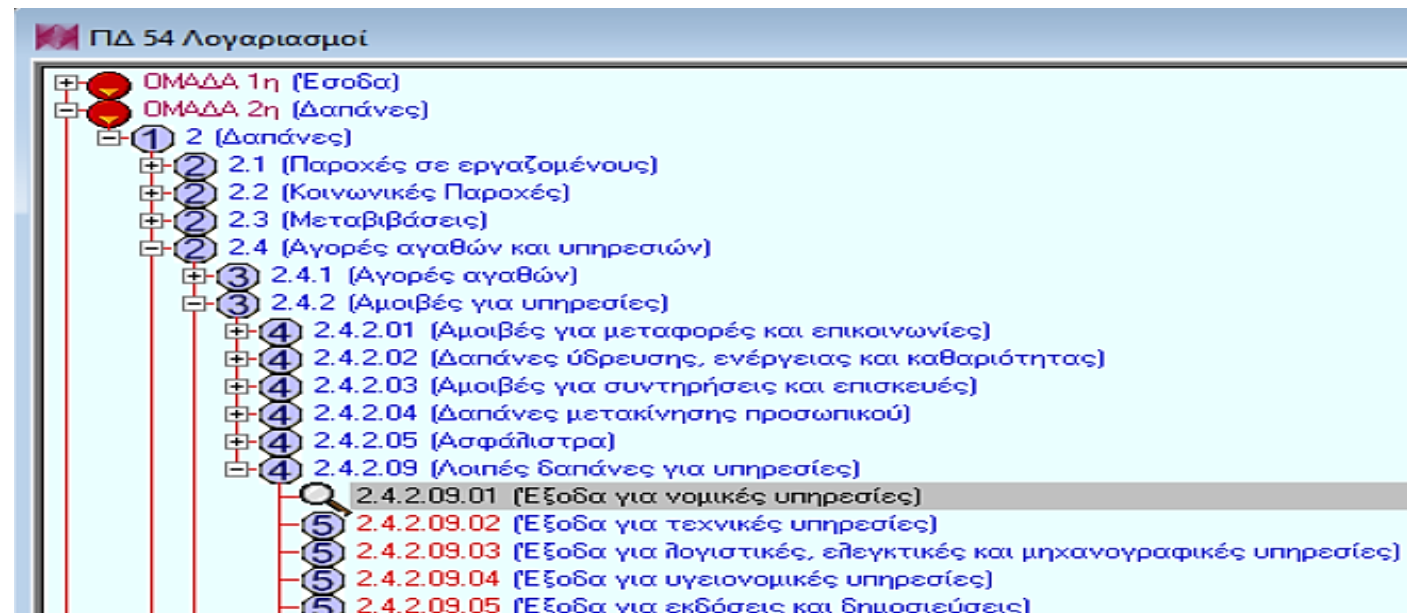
ΠΔ 54 Λογαριασμοί

ΟΜΑΔΑ 1η (Έσοδα)
ΟΜΑΔΑ 2η (Δαπάνες)
1 2 (Δαπάνες)
2 2.1 (Παροχές σε εργαζομένους)
2 2.2 (Κοινωνικές Παροχές)
2 2.3 (Μεταβιβάσεις)
2 2.4 (Αγορές αγαθών και υπηρεσιών)
3 2.4.1 (Αγορές αγαθών)
3 2.4.2 (Αμοιβές για υπηρεσίες)
4 2.4.2.01 (Αμοιβές για μεταφορές και επικοινωνίες)
4 2.4.2.02 (Δαπάνες ύδρευσης, ενέργειας και καθαριότητας)
4 2.4.2.03 (Αμοιβές για συντηρήσεις και επισκευές)
4 2.4.2.04 (Δαπάνες μετακίνησης προσωπικού)
4 2.4.2.05 (Ασφάλιστρα)
4 2.4.2.09 (Λοιπές δαπάνες για υπηρεσίες)
2.4.2.09.01 (Έξοδα για νομικές υπηρεσίες)
5 2.4.2.09.02 (Έξοδα για τεχνικές υπηρεσίες)
5 2.4.2.09.03 (Έξοδα για λογιστικές, ελεγκτικές και μηχανογραφικές υπηρεσίες)
5 2.4.2.09.04 (Έξοδα για υγειονομικές υπηρεσίες)
5 2.4.2.09.05 (Έξοδα για εκδόσεις και δημοσιεύσεις)